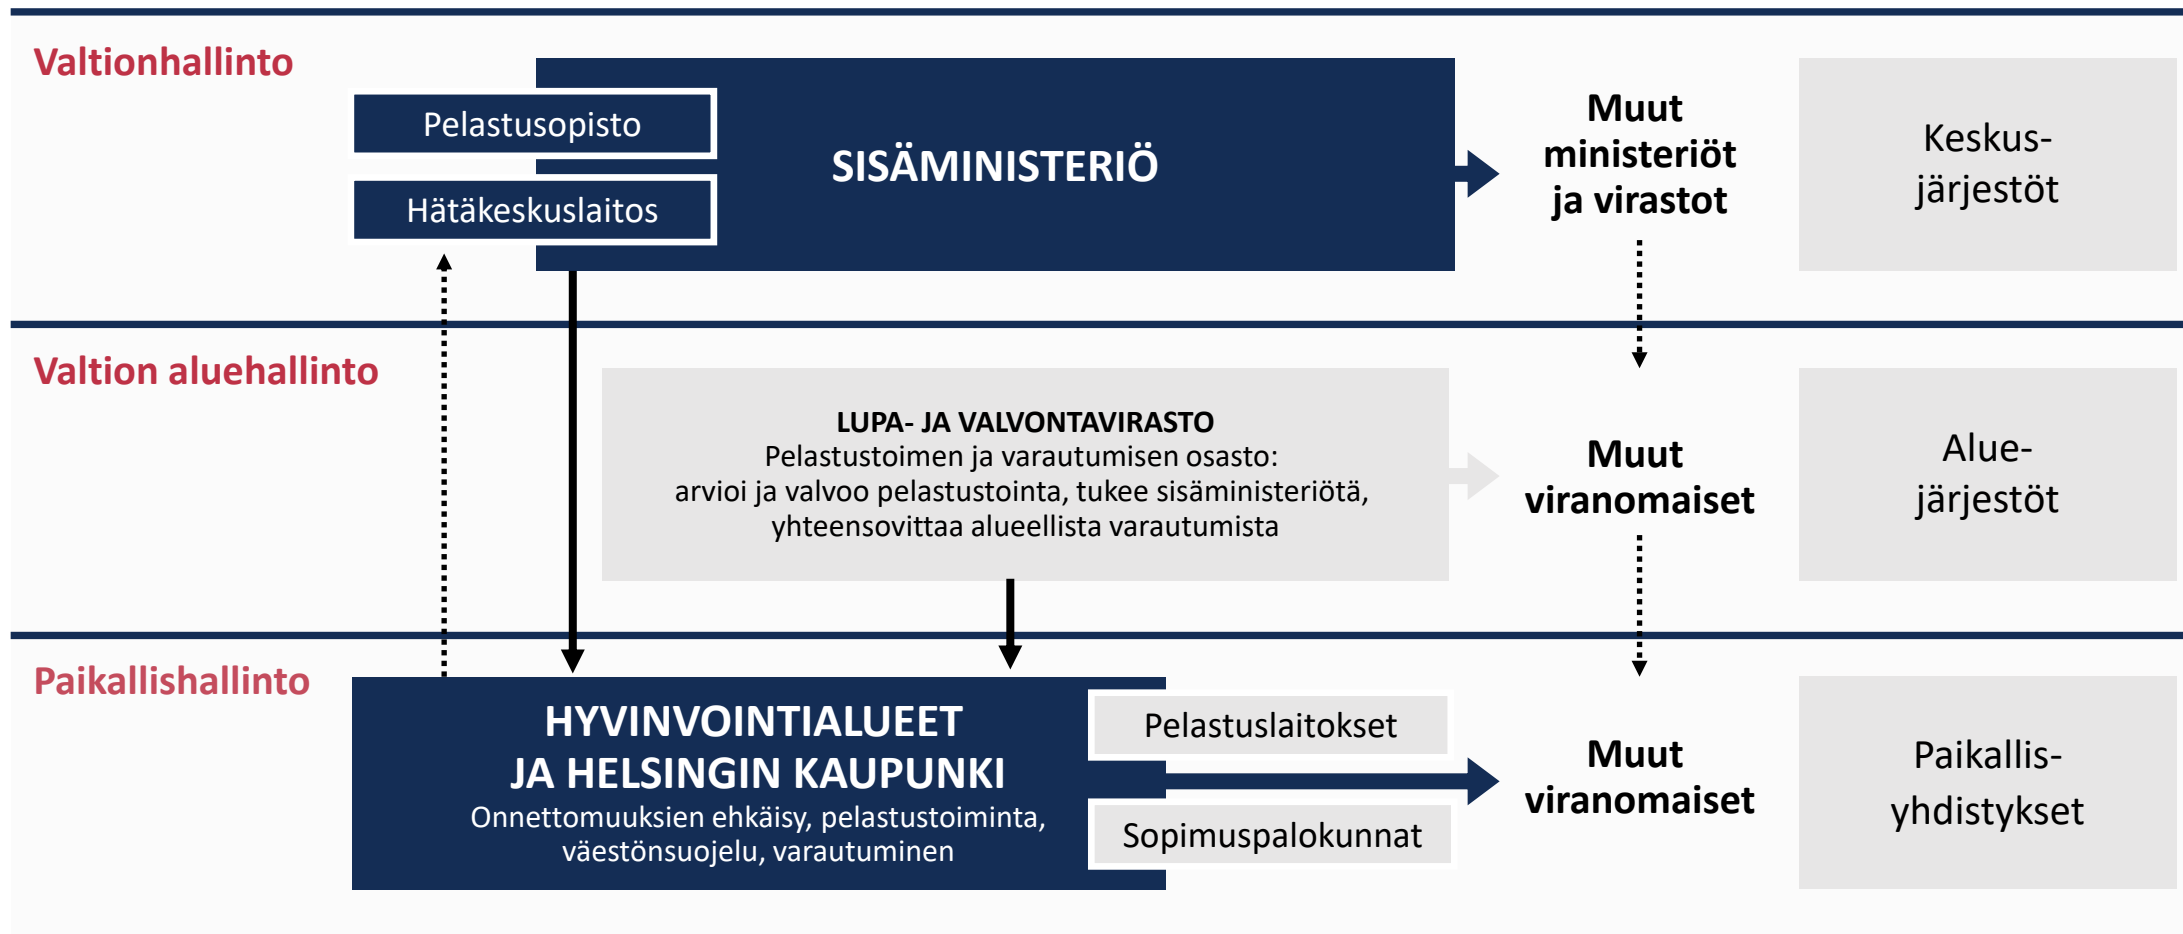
Valtionhallinto

Pelastusopisto

Hätäkeskuslaitos

SISÄMINISTERIÖ

Muut ministeriöt ja virastot

Keskusjärjestöt

Valtion aluehallinto

LUPA- JA VALVONTAVIRASTO
Pelastustoimen ja varautumisen osasto: arvioi ja valvoo pelastustointa, tukee sisäministeriötä, yhteensovittaa alueellista varautumista

Muut viranomaiset

Aluejärjestöt

Paikallishallinto

HYVINVOINTIALUEET JA HELSINGIN KAUPUNKI
Onnettomuuksien ehkäisy, pelastustoiminta, väestönsuojelu, varautuminen

Pelastuslaitokset

Sopimuspalokunnat

Muut viranomaiset

Paikallisyhdistykset